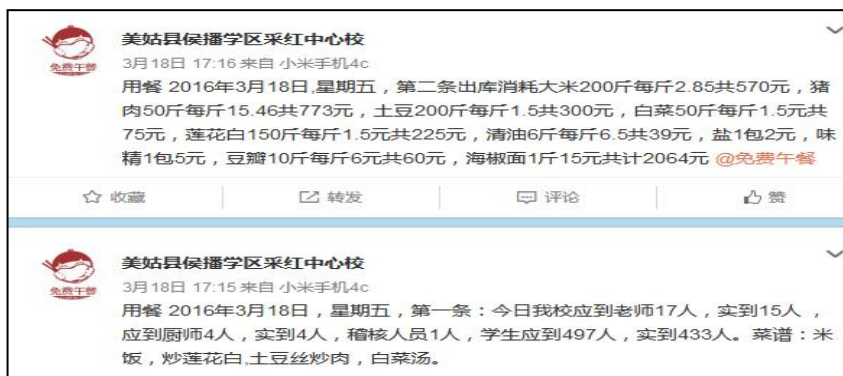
免费午餐

美姑县侯播学区采红中心校
3月18日 17:16 来自 小米手机4c
用餐 2016年3月18日,星期五，第二条出库消耗大米200斤每斤2.85共570元，猪肉50斤每斤15.46共773元，土豆200斤每斤1.5共300元，白菜50斤每斤1.5元共75元，莲花白150斤每斤1.5元共225元，清油6斤每斤6.5共39元，盐1包2元，味精1包5元，豆瓣10斤每斤6元共60元，海椒面1斤15元共计2064元 @免费午餐

收藏 转发 评论 赞

免费午餐

美姑县侯播学区采红中心校
3月18日 17:15 来自 小米手机4c
用餐 2016年3月18日，星期五，第一条：今日我校应到老师17人，实到15人，应到厨师4人，实到4人，稽核人员1人，学生应到497人，实到433人。菜谱：米饭，炒莲花白,土豆丝炒肉，白菜汤。